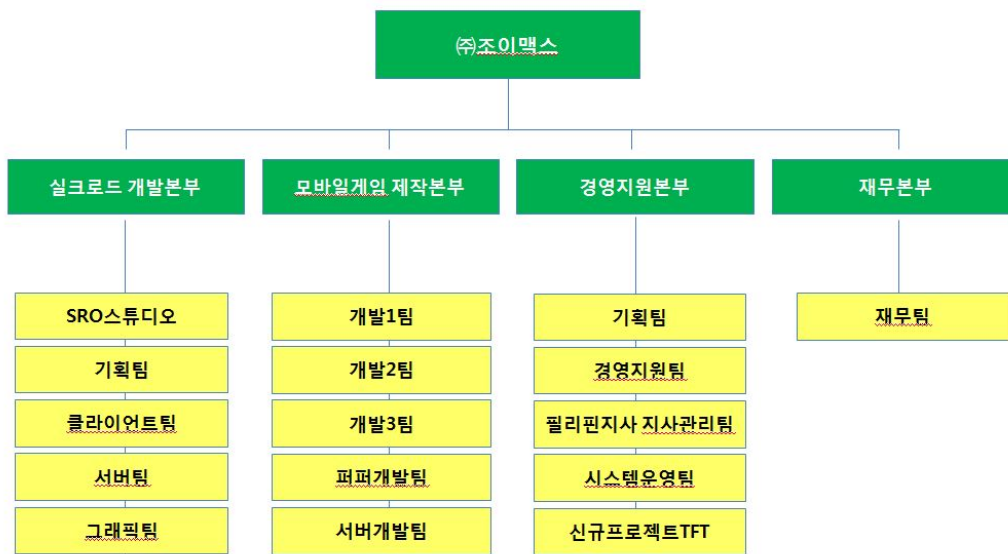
㈜조이맥스

실크로드 개발본부

SRO스튜디오

기획팀

클라이언트팀

서버팀

그래픽팀

모바일게임 제작본부

개발1팀

개발2팀

개발3팀

퍼퍼개발팀

서버개발팀

경영지원본부

기획팀

경영지원팀

필리핀지사 지사관리팀

시스템운영팀

신규프로젝트TFT

재무본부

재무팀